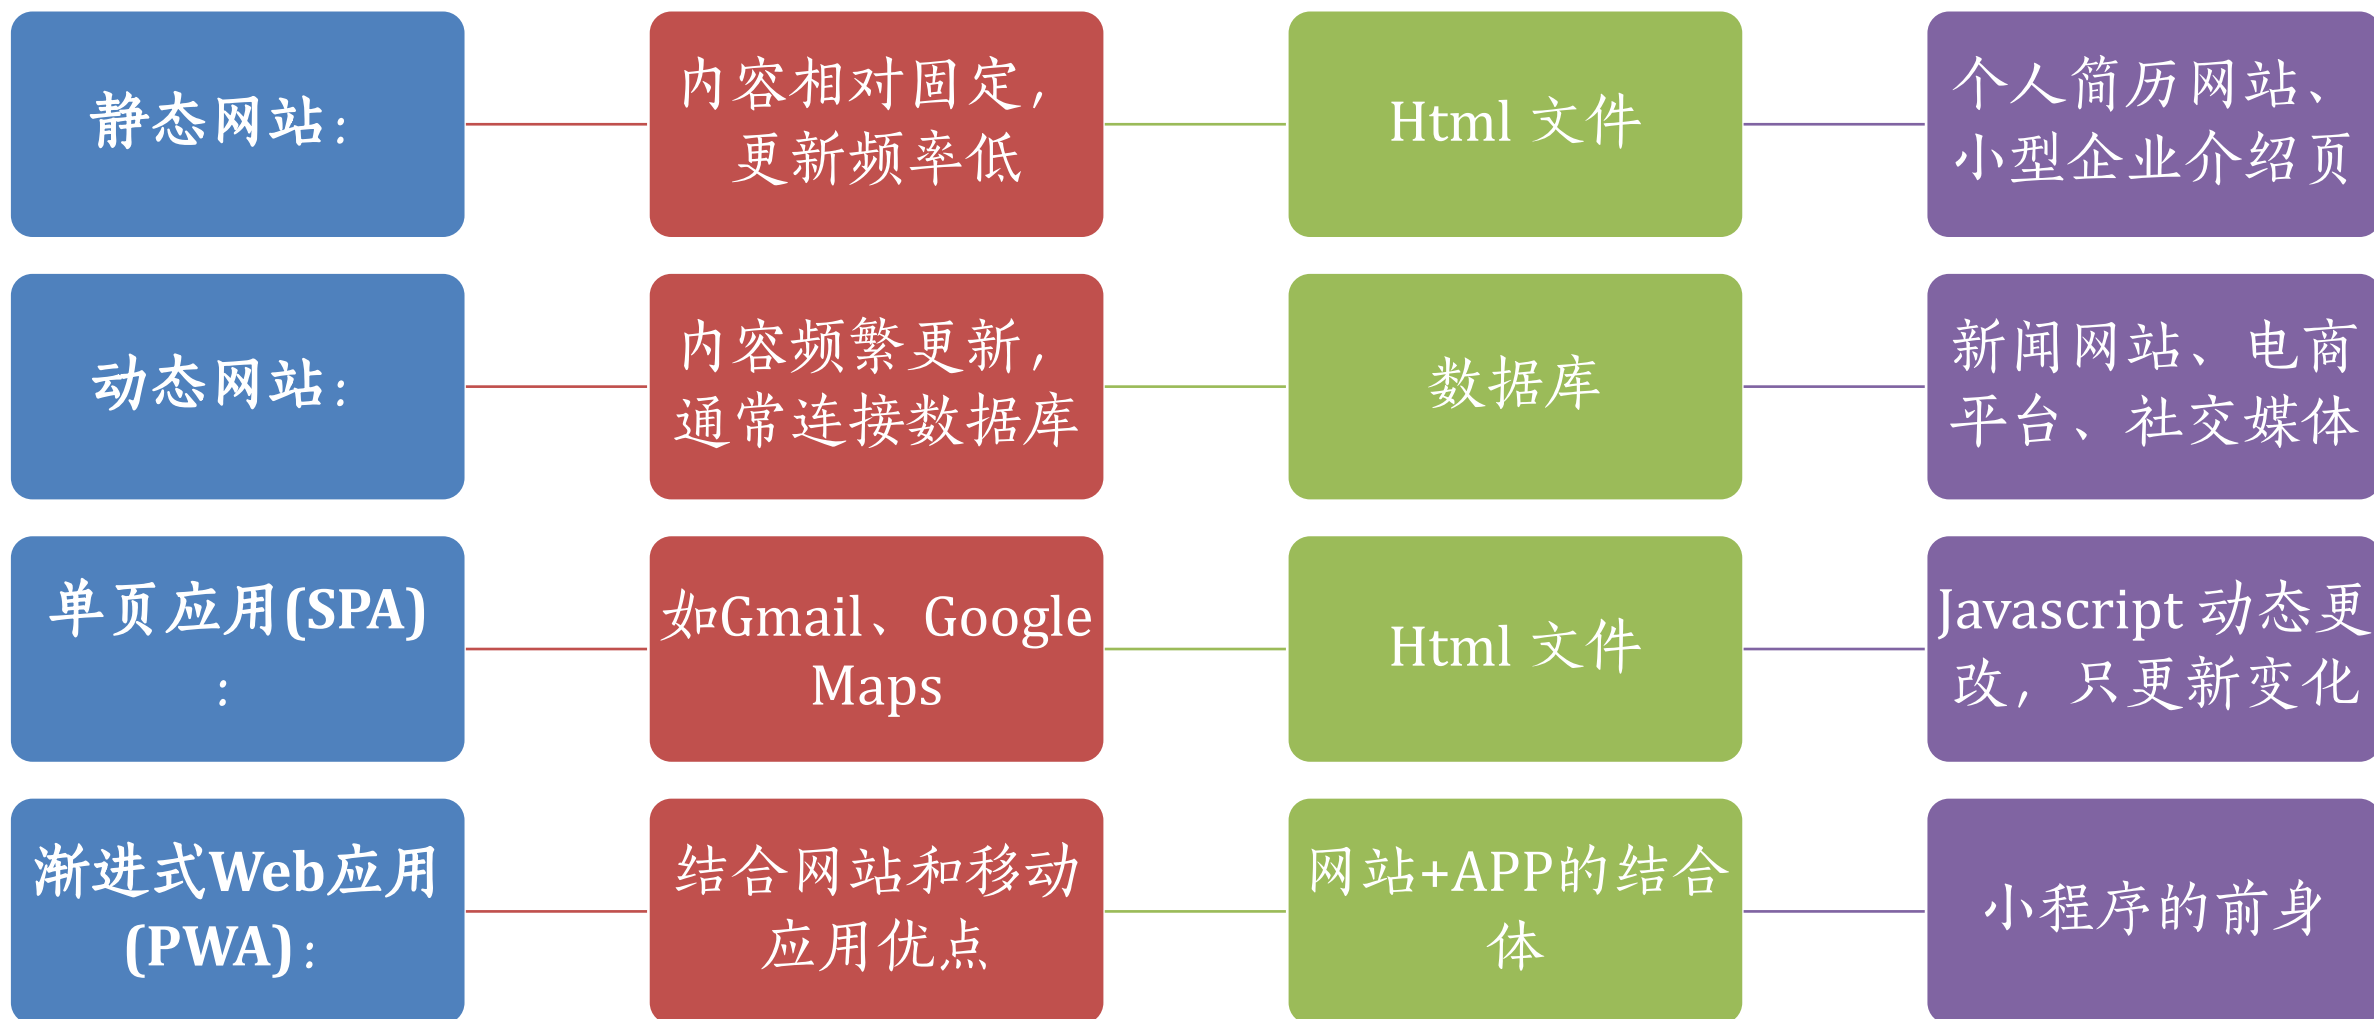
静态网站：

内容相对固定，更新频率低

Html 文件

个人简历网站、小型企业介绍页

动态网站：

内容频繁更新，通常连接数据库

数据库

新闻网站、电商平台、社交媒体

单页应用(SPA)：

如Gmail、Google Maps

Html 文件

Javascript 动态更改，只更新变化

渐进式Web应用(PWA)：

结合网站和移动应用优点

网站+APP的结合体

小程序的前身